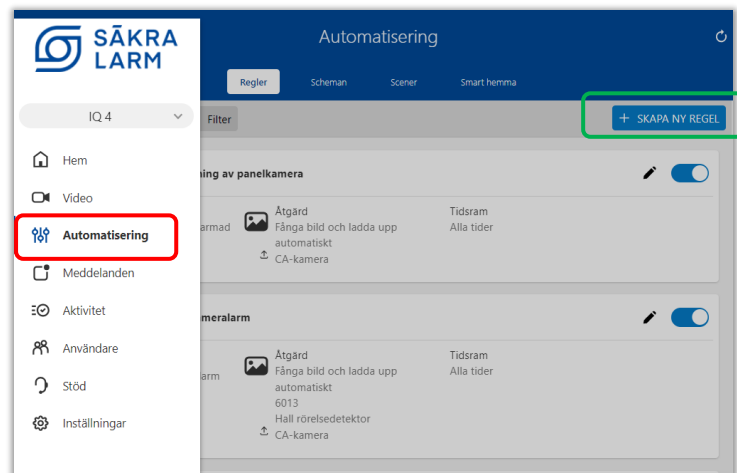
SÄKRA LARM

Automatisering

Regler
Scheman
Scener
Smart hemma

IQ 4

Filter

+ SKAPA NY REGEL

Hem
Video
Automatisering
Meddelanden
Aktivitet
Användare
Stöd
Inställningar

ning av panelkamera

armad

Åtgärd
Fånga bild och ladda upp automatiskt
CA-kamera

Tidsram
Alla tider

meraalarm

arm

Åtgärd
Fånga bild och ladda upp automatiskt
6013
Hall rörelsedetektor
CA-kamera

Tidsram
Alla tider